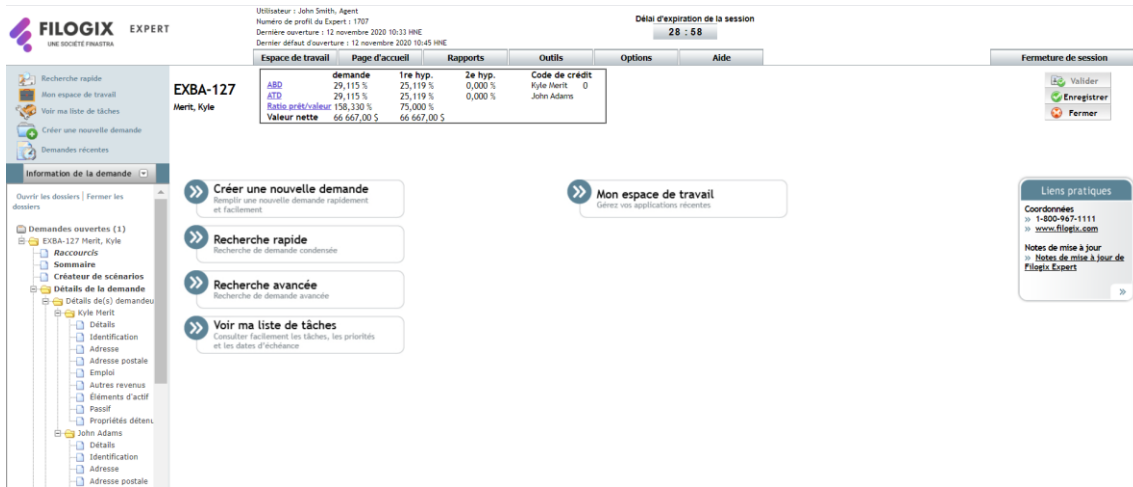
FILOGIX EXPERT
UNE SOCIÉTÉ FINASTRA

Utilisateur : John Smith, Agent
Numéro de profil du Expert : 1707
Dernière ouverture : 12 novembre 2020 10:33 HNE
Dernier défaut d'ouverture : 12 novembre 2020 10:45 HNE

Délai d'expiration de la session
28 : 58

Espace de travail | Page d'accueil | Rapports | Outils | Options | Aide | Fermeture de session

Recherche rapide
Mon espace de travail
Voir ma liste de tâches
Créer une nouvelle demande
Demandes récentes

Information de la demande

Ouvrir les dossiers | Fermer les dossiers

Demandes ouvertes (1)
EXBA-127 Merit, Kyle
Raccourcis
Sommaire
Créateur de scénarios
Détails de la demande
Détails de(s) demandeu
Kyle Merit
Détails
Identification
Adresse
Adresse postale
Emploi
Autres revenus
Éléments d'actif
Passif
Propriétés détenu
John Adams
Détails
Identification
Adresse
Adresse postale

EXBA-127
Merit, Kyle

| | demande | 1re hyp. | 2e hyp. | Code de crédit |
|---|---|---|---|---|
| ABD | 29,115 % | 25,119 % | 0,000 % | Kyle Merit 0 |
| ATD | 29,115 % | 25,119 % | 0,000 % | John Adams |
| Ratio prêt/valeur | 158,330 % | 75,000 % | | |
| Valeur nette | 66 667,00 $ | 66 667,00 $ | | |

Valider
Enregistrer
Fermer

Créer une nouvelle demande
Remplir une nouvelle demande rapidement et facilement

Mon espace de travail
Gérez vos applications récentes

Recherche rapide
Recherche de demande condensée

Recherche avancée
Recherche de demande avancée

Voir ma liste de tâches
Consulter facilement les tâches, les priorités et les dates d'échéance

Liens pratiques
Coordonnées
» 1-800-967-1111
» www.filogix.com
Notes de mise à jour
» Notes de mise à jour de Filogix Expert
»